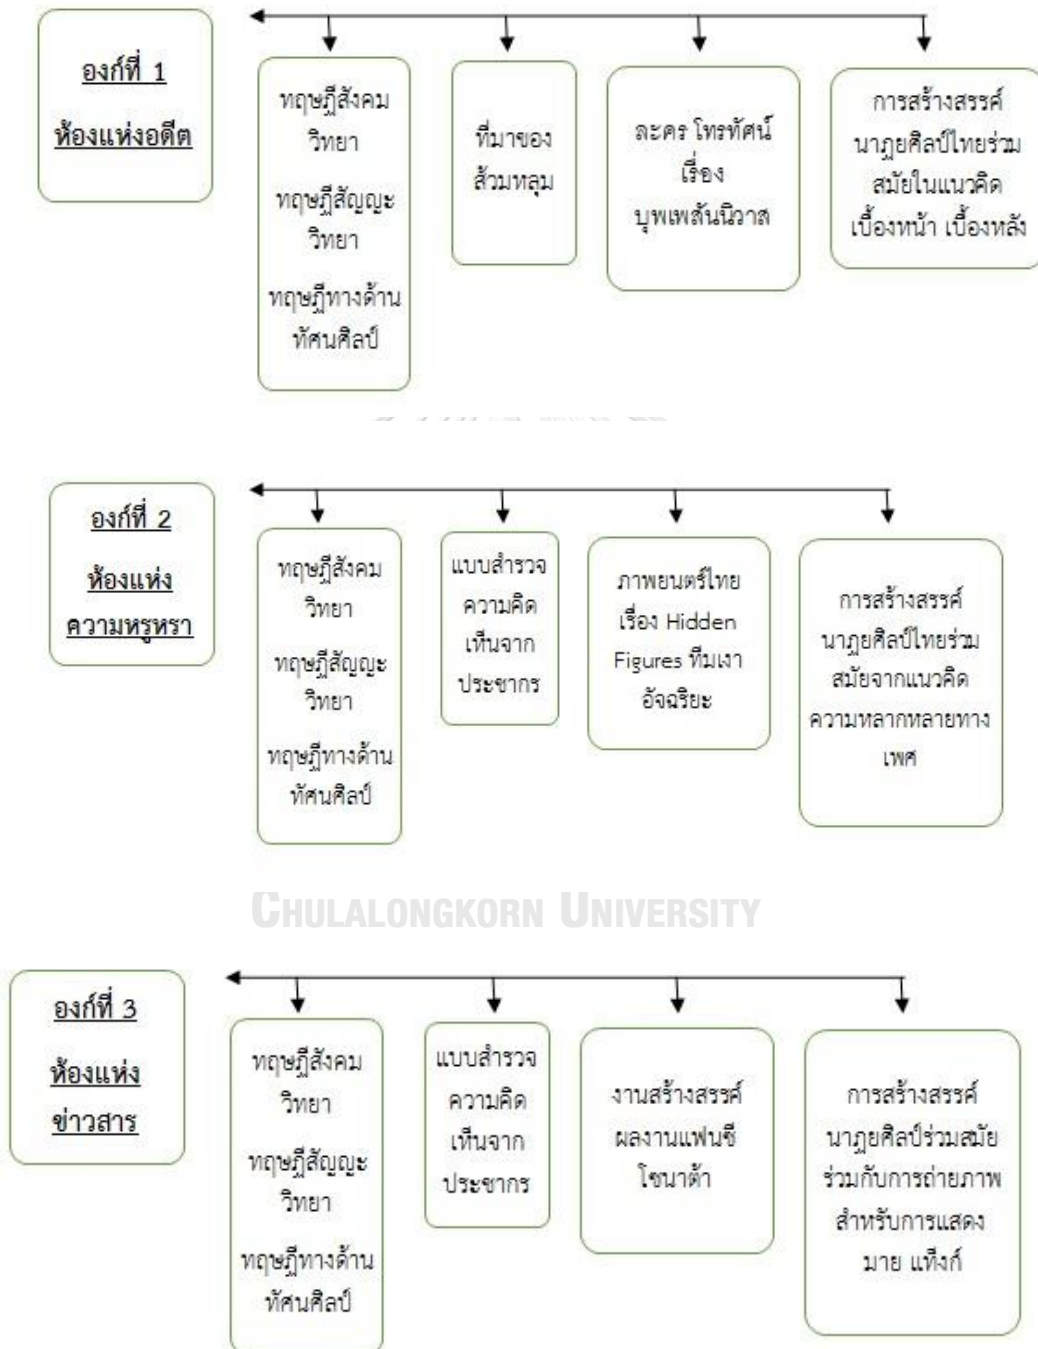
องก์ที่ 1
ห้องแห่งอดีต

ทฤษฎีสังคมวิทยา
ทฤษฎีสัญญะวิทยา
ทฤษฎีทางด้านทัศนศิลป์

ที่มาของส้วมหลุม

ละคร โทรทัศน์ เรื่อง บุพเพสันนิวาส

การสร้างสรรค์นาฏยศิลป์ไทยร่วมสมัยในแนวคิด เบื้องหน้า เบื้องหลัง

องก์ที่ 2
ห้องแห่งความหรูหรา

ทฤษฎีสังคมวิทยา
ทฤษฎีสัญญะวิทยา
ทฤษฎีทางด้านทัศนศิลป์

แบบสำรวจความคิดเห็นจากประชากร

ภาพยนตร์ไทย เรื่อง Hidden Figures ทีมเงาอัจฉริยะ

การสร้างสรรค์นาฏยศิลป์ไทยร่วมสมัยจากแนวคิดความหลากหลายทางเพศ

CHULALONGKORN UNIVERSITY

องก์ที่ 3
ห้องแห่งข่าวสาร

ทฤษฎีสังคมวิทยา
ทฤษฎีสัญญะวิทยา
ทฤษฎีทางด้านทัศนศิลป์

แบบสำรวจความคิดเห็นจากประชากร

งานสร้างสรรค์ผลงานแฟนซีโซนาต้า

การสร้างสรรค์นาฏยศิลป์ร่วมสมัยร่วมกับการถ่ายภาพสำหรับการแสดงมาย แท็งก์